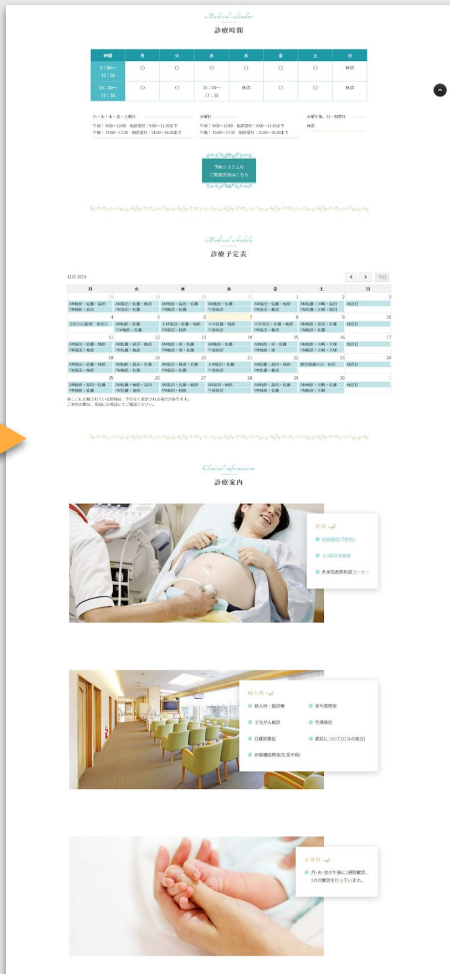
Medical calendar

診療時間

| 時間 | 月 | 火 | 水 | 木 | 金 | 土 | 日 |
|---|---|---|---|---|---|---|---|
| 9：00〜12：00 | ○ | ○ | ○ | ○ | ○ | ○ | 休診 |
| 15：00〜17：30 | ○ | ○ | 15：00〜17：30 | 休診 | ○ | 休診 | 休診 |

月・火・水・金・土曜日
午前 9:00〜12:00 初診受付 9:00〜11:30まで
午後 15:00〜17:30 初診受付 15:00〜16:30まで

水曜日
午前 9:00〜12:00 初診受付 9:00〜11:30まで
午後 15:00〜17:30 初診受付 15:00〜16:30まで

木曜午後、日・祝祭日
休診

予約システムの
ご利用方法はこちら

Medical schedule

診療予定表

11月 2019

| 月 | 火 | 水 | 木 | 金 | 土 | 日 |
|---|---|---|---|---|---|---|
| 28 | 29 | 30 | 31 | 1 | 2 | 3 |
| 4 | 5 | 6 | 7 | 8 | 9 | 10 |
| 11 | 12 | 13 | 14 | 15 | 16 | 17 |
| 18 | 19 | 20 | 21 | 22 | 23 | 24 |
| 25 | 26 | 27 | 28 | 29 | 30 | 1 |

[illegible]

Clinical information

診療案内

産科
妊婦健診について
4D超音波検査
教室・両親学級

婦人科
婦人科一般診療
更年期障害
子宮がん検診
性感染症
月経困難症
避妊について（ピルの処方）
卵巣機能障害（不妊相談）

小児科
月・水・金の午後に通院健診、1ヵ月健診を行っています。